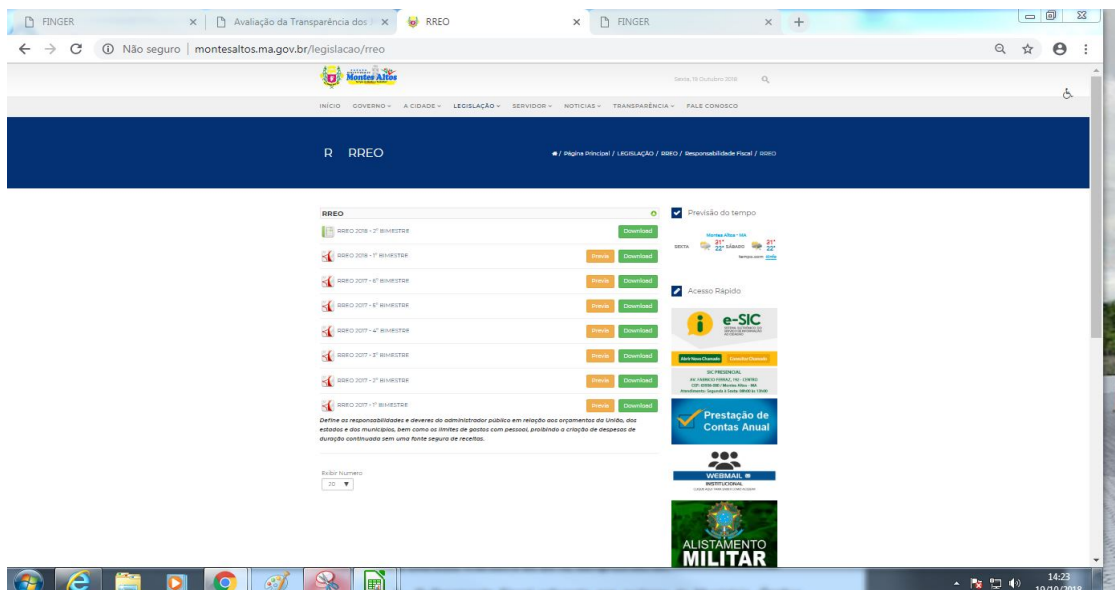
FINGER × Avaliação da Transparência dos × RREO × FINGER × +

Não seguro | montesaltos.ma.gov.br/legislacao/rreo

Montes Altos

Sexta, 19 Outubro 2018

INÍCIO GOVERNO ∨ A CIDADE ∨ LEGISLAÇÃO ∨ SERVIDOR ∨ NOTICIAS ∨ TRANSPARÊNCIA ∨ FALE CONOSCO

R RREO

/ Página Principal / LEGISLAÇÃO / RREO / Responsabilidade Fiscal / RREO

RREO

RREO 2018 - 2° BIMESTRE Download

RREO 2018 - 1° BIMESTRE Previa Download

RREO 2017 - 6° BIMESTRE Previa Download

RREO 2017 - 5° BIMESTRE Previa Download

RREO 2017 - 4° BIMESTRE Previa Download

RREO 2017 - 3° BIMESTRE Previa Download

RREO 2017 - 2° BIMESTRE Previa Download

RREO 2017 - 1° BIMESTRE Previa Download

Define as responsabilidades e deveres do administrador público em relação aos orçamentos da União, dos estados e dos municípios, bem como os limites de gastos com pessoal, proibindo a criação de despesas de duração continuada sem uma fonte segura de receitas.

Exibir Numero
20

Previsão do tempo

Montes Altos - MA
SEXTA 21° 33° SÁBADO 21° 33°
tempo.com

Acesso Rápido

e-SIC

Abrir Novo Chamado Consultar Chamado

SIC PRESENCIAL
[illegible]

Prestação de Contas Anual

WEBMAIL
INSTITUCIONAL

ALISTAMENTO MILITAR

14:23
19/10/2018